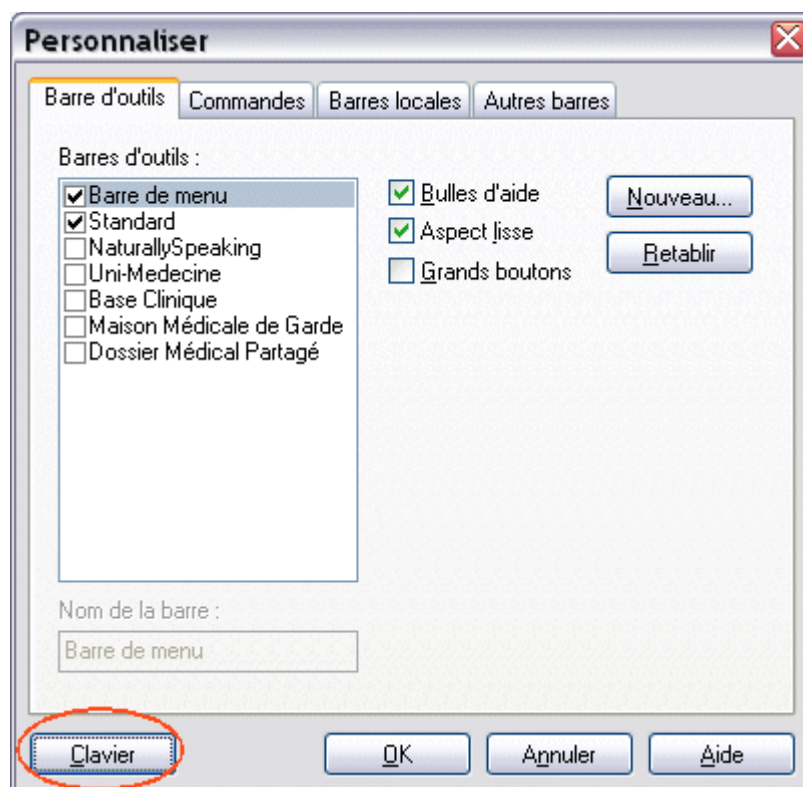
Personnaliser

Barre d'outils | Commandes | Barres locales | Autres barres

Barres d'outils :

Barre de menu
Standard
NaturallySpeaking
Uni-Medecine
Base Clinique
Maison Médicale de Garde
Dossier Médical Partagé

Bulles d'aide
Aspect lisse
Grands boutons

Nouveau...
Retablir

Nom de la barre :
Barre de menu

Clavier
OK
Annuler
Aide